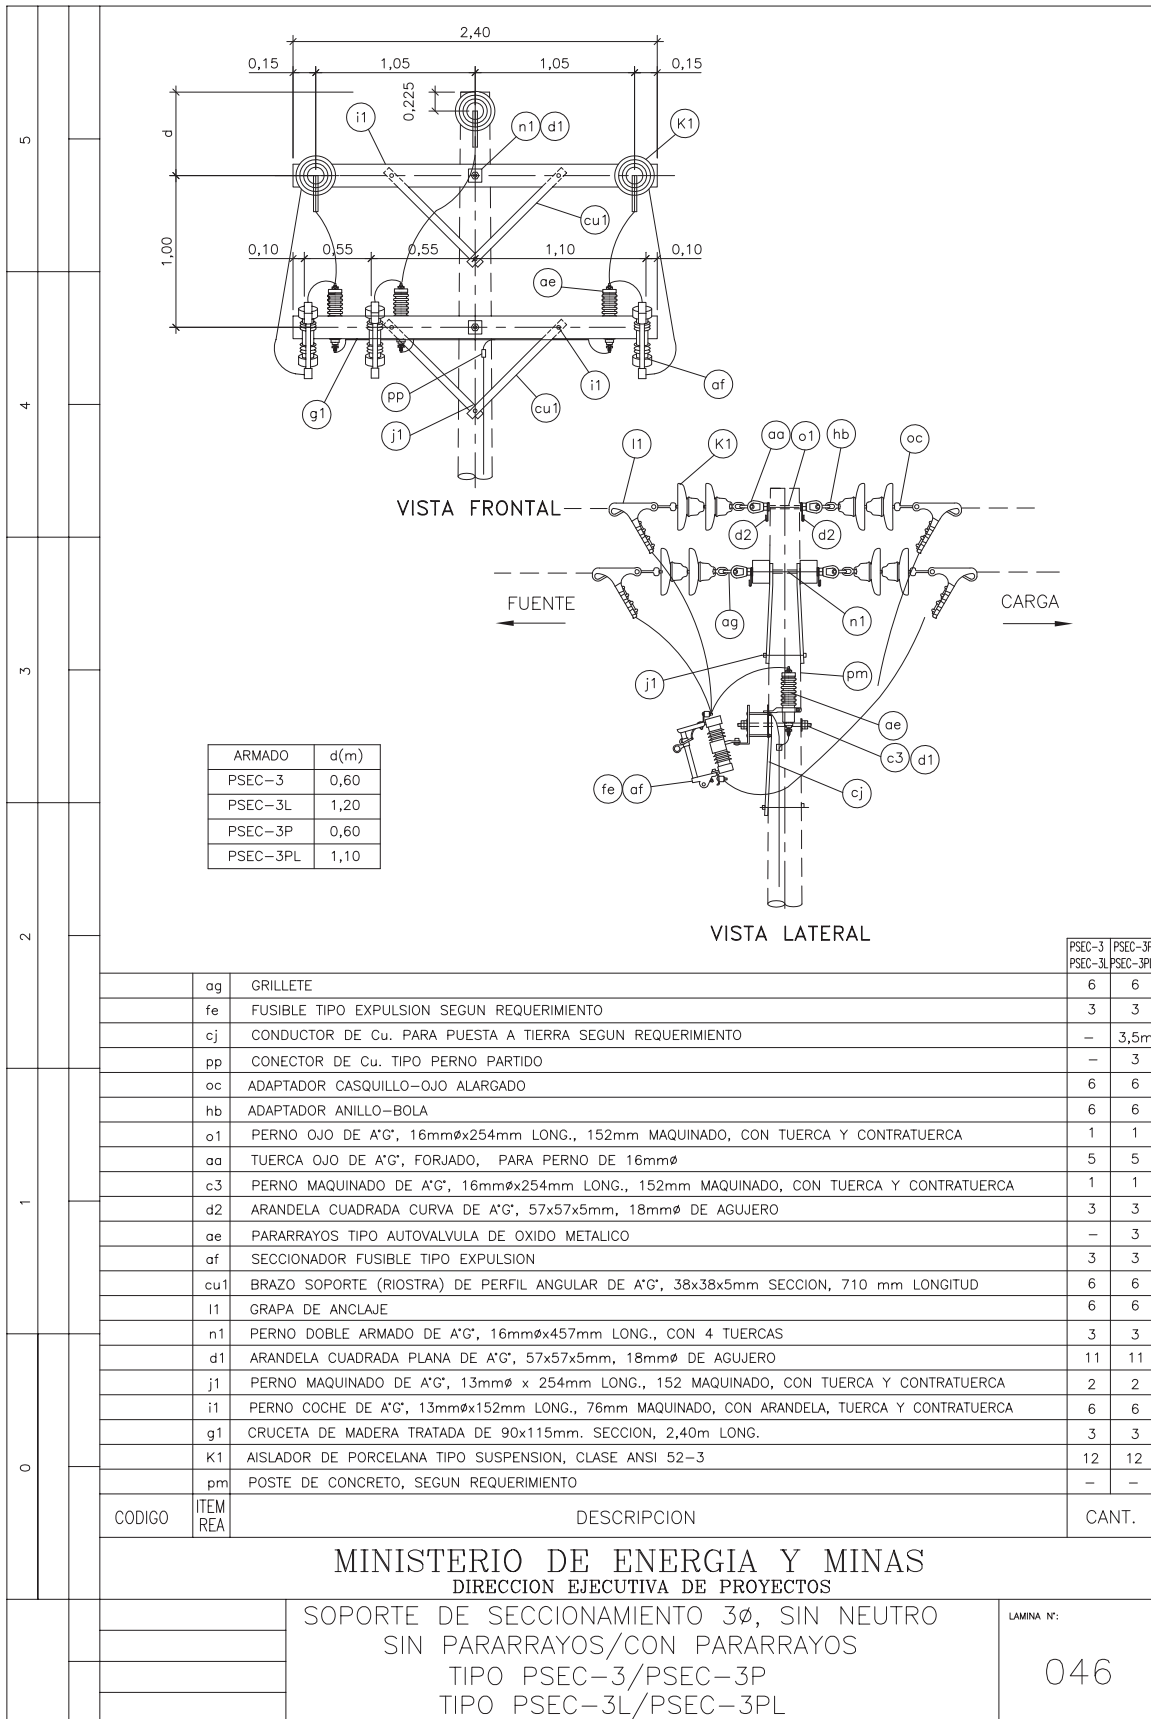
5

4

3

2

1

0

2,40

0,15 1,05 1,05 0,15

0,225

d

i1 n1 d1 K1

cu1

1,00

0,10 0,55 0,55 1,10 0,10

ae

g1 pp cu1 i1 af

j1

VISTA FRONTAL

l1 K1 aa o1 hb oc

d2 d2

FUENTE

CARGA

ag n1

j1 pm

ae

c3 d1

fe af cj

| ARMADO | d(m) |
|---|---|
| PSEC-3 | 0,60 |
| PSEC-3L | 1,20 |
| PSEC-3P | 0,60 |
| PSEC-3PL | 1,10 |

VISTA LATERAL

| CODIGO | ITEM REA | DESCRIPCION | PSEC-3 PSEC-3L | PSEC-3P PSEC-3PL |
|---|---|---|---|---|
| | ag | GRILLETE | 6 | 6 |
| | fe | FUSIBLE TIPO EXPULSION SEGUN REQUERIMIENTO | 3 | 3 |
| | cj | CONDUCTOR DE Cu. PARA PUESTA A TIERRA SEGUN REQUERIMIENTO | – | 3,5m |
| | pp | CONECTOR DE Cu. TIPO PERNO PARTIDO | – | 3 |
| | oc | ADAPTADOR CASQUILLO–OJO ALARGADO | 6 | 6 |
| | hb | ADAPTADOR ANILLO–BOLA | 6 | 6 |
| | o1 | PERNO OJO DE A°G°, 16mmøx254mm LONG., 152mm MAQUINADO, CON TUERCA Y CONTRATUERCA | 1 | 1 |
| | aa | TUERCA OJO DE A°G°, FORJADO, PARA PERNO DE 16mmø | 5 | 5 |
| | c3 | PERNO MAQUINADO DE A°G°, 16mmøx254mm LONG., 152mm MAQUINADO, CON TUERCA Y CONTRATUERCA | 1 | 1 |
| | d2 | ARANDELA CUADRADA CURVA DE A°G°, 57x57x5mm, 18mmø DE AGUJERO | 3 | 3 |
| | ae | PARARRAYOS TIPO AUTOVALVULA DE OXIDO METALICO | – | 3 |
| | af | SECCIONADOR FUSIBLE TIPO EXPULSION | 3 | 3 |
| | cu1 | BRAZO SOPORTE (RIOSTRA) DE PERFIL ANGULAR DE A°G°, 38x38x5mm SECCION, 710 mm LONGITUD | 6 | 6 |
| | l1 | GRAPA DE ANCLAJE | 6 | 6 |
| | n1 | PERNO DOBLE ARMADO DE A°G°, 16mmøx457mm LONG., CON 4 TUERCAS | 3 | 3 |
| | d1 | ARANDELA CUADRADA PLANA DE A°G°, 57x57x5mm, 18mmø DE AGUJERO | 11 | 11 |
| | j1 | PERNO MAQUINADO DE A°G°, 13mmø x 254mm LONG., 152 MAQUINADO, CON TUERCA Y CONTRATUERCA | 2 | 2 |
| | i1 | PERNO COCHE DE A°G°, 13mmøx152mm LONG., 76mm MAQUINADO, CON ARANDELA, TUERCA Y CONTRATUERCA | 6 | 6 |
| | g1 | CRUCETA DE MADERA TRATADA DE 90x115mm. SECCION, 2,40m LONG. | 3 | 3 |
| | K1 | AISLADOR DE PORCELANA TIPO SUSPENSION, CLASE ANSI 52-3 | 12 | 12 |
| | pm | POSTE DE CONCRETO, SEGUN REQUERIMIENTO | – | – |

CANT.

MINISTERIO DE ENERGIA Y MINAS
DIRECCION EJECUTIVA DE PROYECTOS

SOPORTE DE SECCIONAMIENTO 3ø, SIN NEUTRO
SIN PARARRAYOS/CON PARARRAYOS
TIPO PSEC-3/PSEC-3P
TIPO PSEC-3L/PSEC-3PL

LAMINA N°:
046